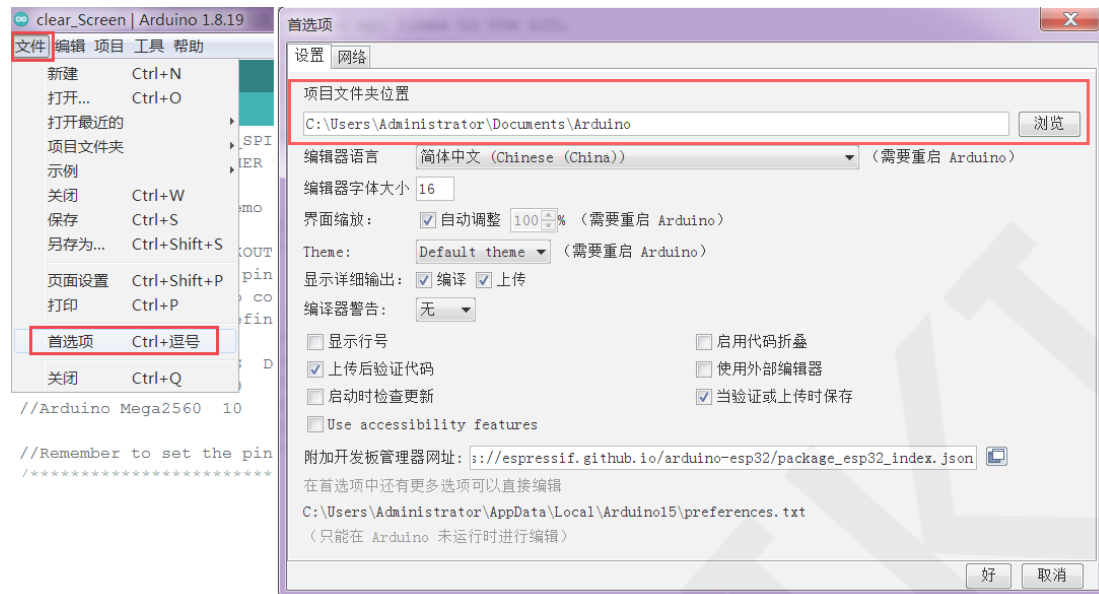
clear_Screen | Arduino 1.8.19

文件 编辑 项目 工具 帮助

新建 Ctrl+N
打开... Ctrl+O
打开最近的
项目文件夹
示例
关闭 Ctrl+W
保存 Ctrl+S
另存为... Ctrl+Shift+S
页面设置 Ctrl+Shift+P
打印 Ctrl+P
首选项 Ctrl+逗号
关闭 Ctrl+Q

SPI
ER
emo
XOUT
pin
co
efin
D

//Arduino Mega2560 10

//Remember to set the pin
/************************

首选项

设置 网络

项目文件夹位置
C:\Users\Administrator\Documents\Arduino 浏览

编辑器语言 简体中文 (Chinese (China)) (需要重启 Arduino)
编辑器字体大小 16
界面缩放: 自动调整 100 % (需要重启 Arduino)
Theme: Default theme (需要重启 Arduino)
显示详细输出: 编译 上传
编译器警告: 无

显示行号
上传后验证代码
启动时检查更新
Use accessibility features
启用代码折叠
使用外部编辑器
当验证或上传时保存

附加开发板管理器网址: ://espressif.github.io/arduino-esp32/package_esp32_index.json
在首选项中还有更多选项可以直接编辑
C:\Users\Administrator\AppData\Local\Arduino15\preferences.txt
(只能在 Arduino 未运行时进行编辑)

好 取消